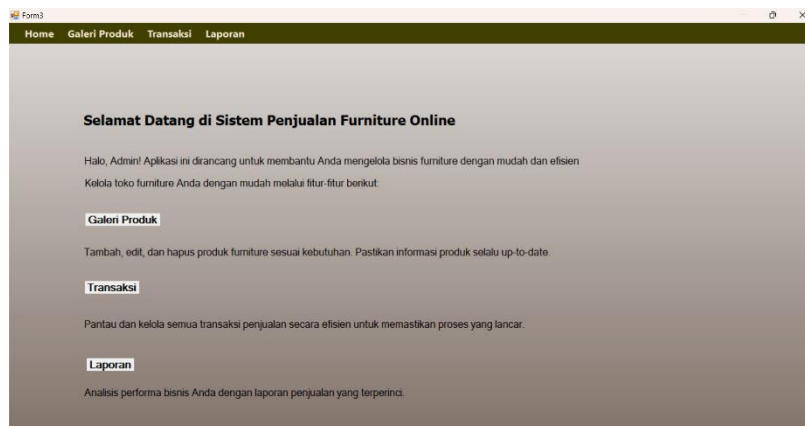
Form3

Home Galeri Produk Transaksi Laporan

Selamat Datang di Sistem Penjualan Furniture Online

Halo, Admin! Aplikasi ini dirancang untuk membantu Anda mengelola bisnis furniture dengan mudah dan efisien

Kelola toko furniture Anda dengan mudah melalui fitur-fitur berikut:

Galeri Produk

Tambah, edit, dan hapus produk furniture sesuai kebutuhan. Pastikan informasi produk selalu up-to-date.

Transaksi

Pantau dan kelola semua transaksi penjualan secara efisien untuk memastikan proses yang lancar.

Laporan

Analisis performa bisnis Anda dengan laporan penjualan yang terperinci.